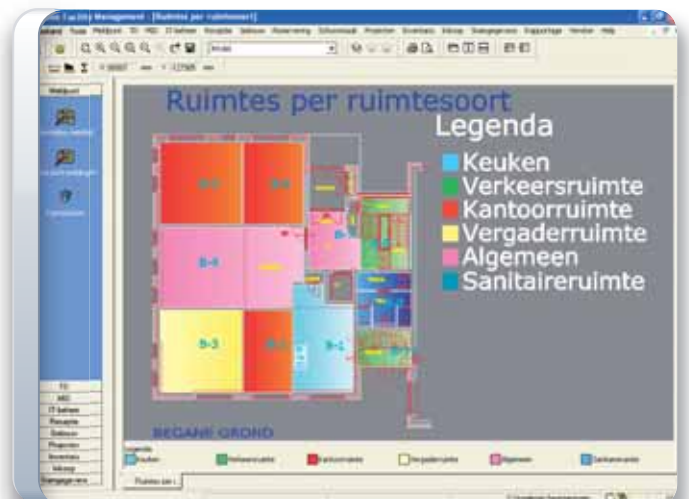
Ruimtes per ruimtesoort

Legenda
Keuken
Verkeersruimte
Kantoorruimte
Vergaderruimte
Algemeen
Sanitaireruimte

BEGANE GROND

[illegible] Facility Management - [Ruimtes per ruimtesoort]

Bestand Tools Meldpunt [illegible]

Meldpunt

Legenda
Keuken
Verkeersruimte
Kantoorruimte
Vergaderruimte
Algemeen
Sanitaireruimte

Ruimtes per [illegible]